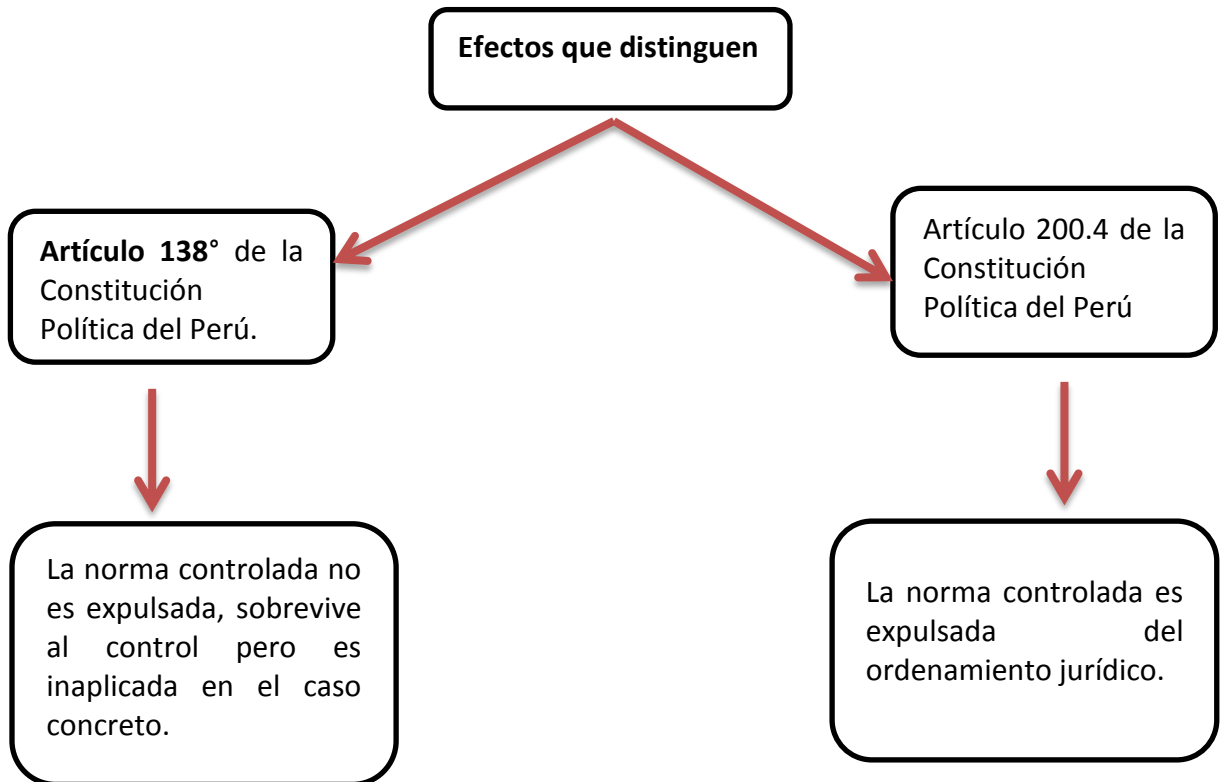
Efectos que distinguen

Artículo 138° de la Constitución Política del Perú.

Artículo 200.4 de la Constitución Política del Perú

La norma controlada no es expulsada, sobrevive al control pero es inaplicada en el caso concreto.

La norma controlada es expulsada del ordenamiento jurídico.